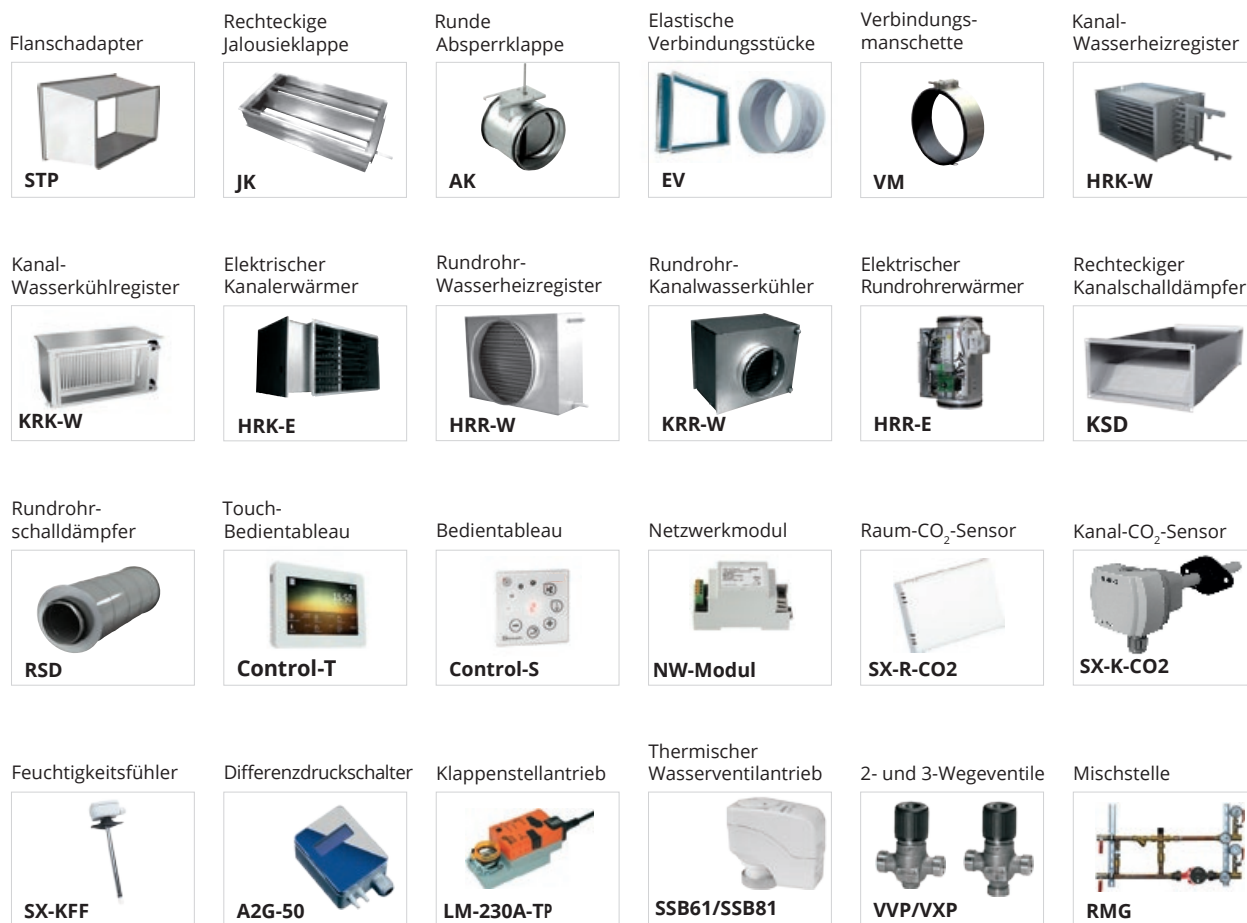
Flanschadapter

STP

Rechteckige Jalousieklappe

JK

Runde Absperrklappe

AK

Elastische Verbindungsstücke

EV

Verbindungsmanschette

VM

Kanal-Wasserheizregister

HRK-W

Kanal-Wasserkühlregister

KRK-W

Elektrischer Kanalerwärmer

HRK-E

Rundrohr-Wasserheizregister

HRR-W

Rundrohr-Kanalwasserkühler

KRR-W

Elektrischer Rundrohrerwärmer

HRR-E

Rechteckiger Kanalschalldämpfer

KSD

Rundrohrschalldämpfer

RSD

Touch-Bedientableau

Control-T

Bedientableau

Control-S

Netzwerkmodul

NW-Modul

Raum-$CO_2$-Sensor

SX-R-CO2

Kanal-$CO_2$-Sensor

SX-K-CO2

Feuchtigkeitsfühler

SX-KFF

Differenzdruckschalter

A2G-50

Klappenstellantrieb

LM-230A-TP

Thermischer Wasserventilantrieb

SSB61/SSB81

2- und 3-Wegeventile

VVP/VXP

Mischstelle

RMG